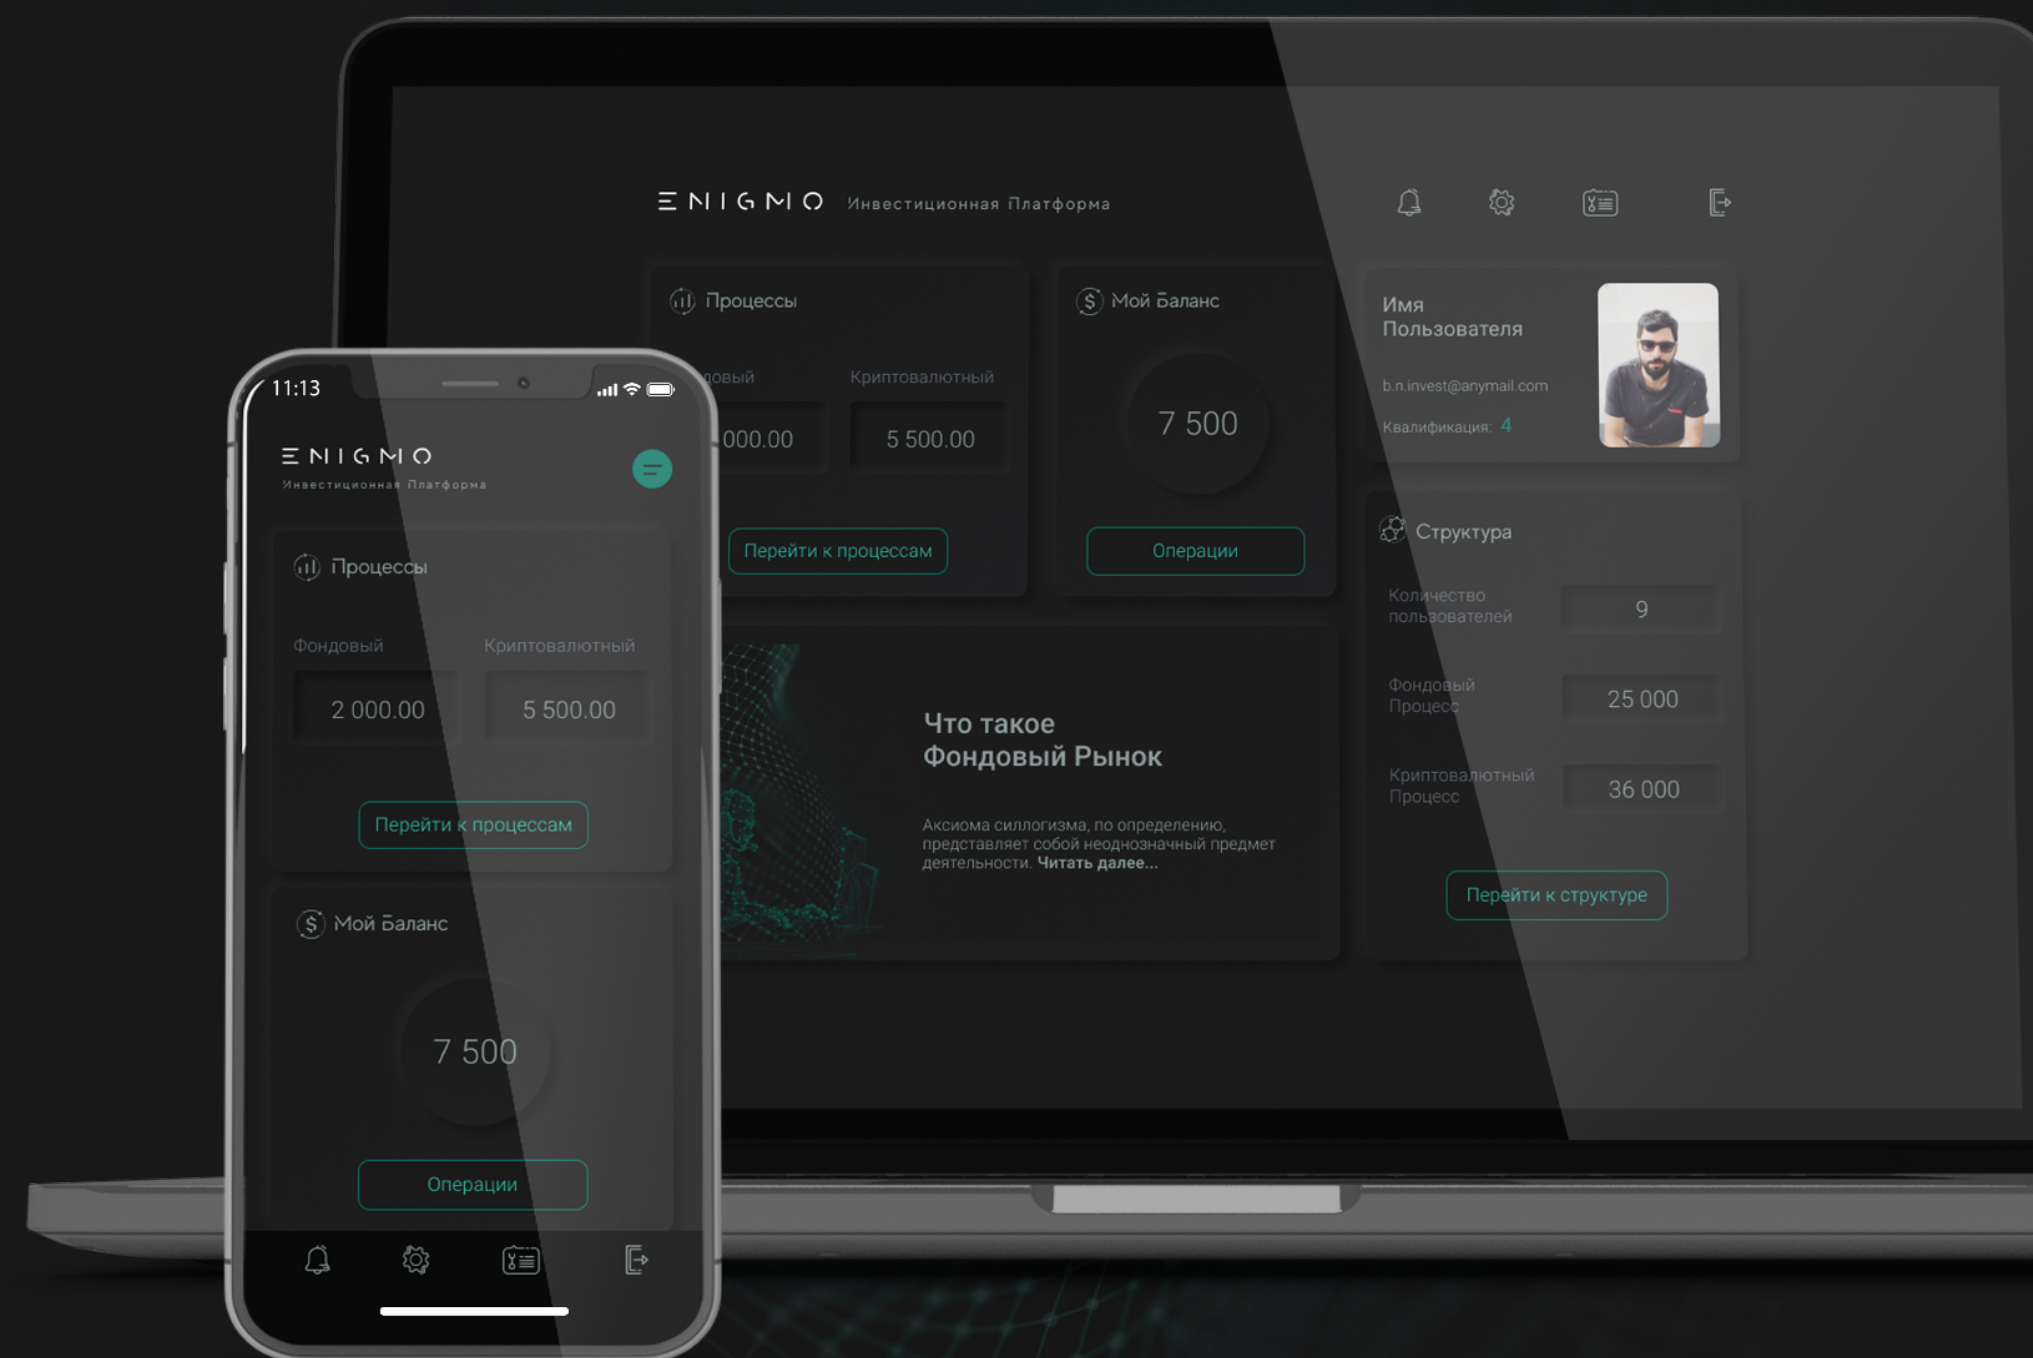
ENIGMO Инвестиционная Платформа

Процессы

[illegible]довый
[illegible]000.00

Криптовалютный
5 500.00

Перейти к процессам

Мой Баланс

7 500

Операции

Имя Пользователя

b.n.invest@anymail.com

Квалификация: 4

Структура

Количество пользователей
9

Фондовый Процесс
25 000

Криптовалютный Процесс
36 000

Перейти к структуре

Что такое Фондовый Рынок

Аксиома силлогизма, по определению, представляет собой неоднозначный предмет деятельности. Читать далее...

11:13

ENIGMO
Инвестиционная Платформа

Процессы

Фондовый
2 000.00

Криптовалютный
5 500.00

Перейти к процессам

Мой Баланс

7 500

Операции